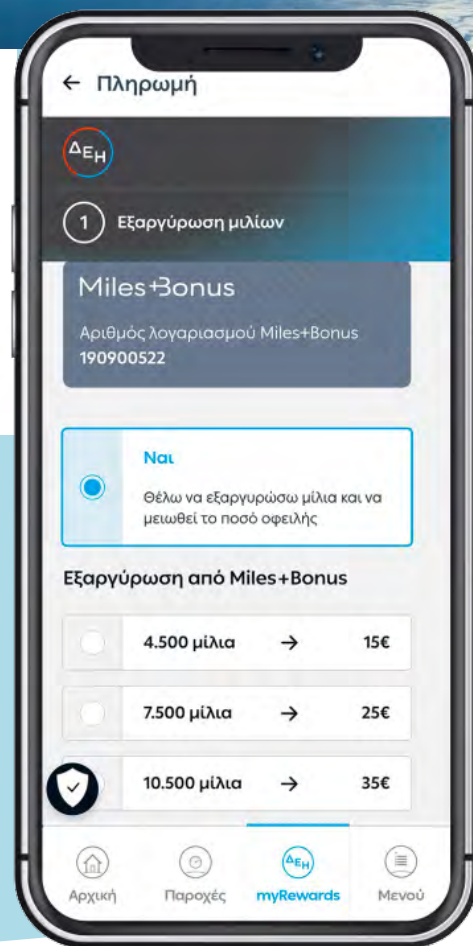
← Πληρωμή

ΔΕΗ

1 Εξαργύρωση μιλίων

Miles+Bonus

Αριθμός λογαριασμού Miles+Bonus
190900522

Ναι

Θέλω να εξαργυρώσω μίλια και να μειωθεί το ποσό οφειλής

Εξαργύρωση από Miles+Bonus

| 4.500 μίλια | → | 15€ |
|---|---|---|
| 7.500 μίλια | → | 25€ |
| 10.500 μίλια | → | 35€ |

Αρχική Παροχές myRewards Μενού